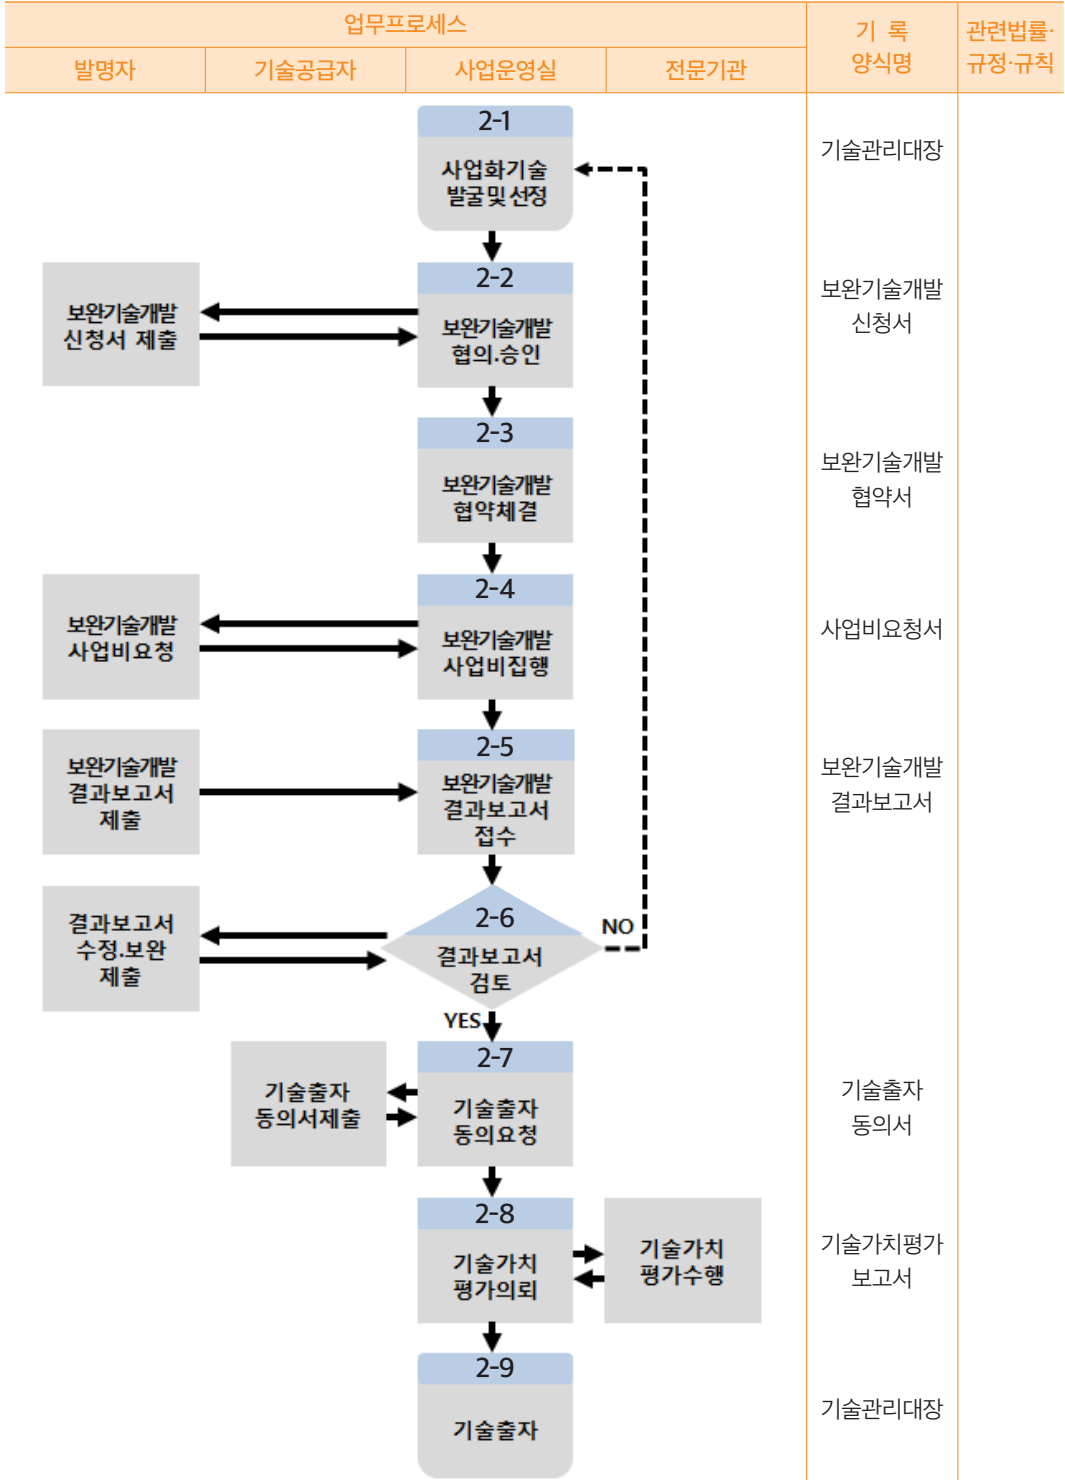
| 업무프로세스 | | | | 기 록 양식명 | 관련법률·규정·규칙 |
|---|---|---|---|---|---|
| 발명자 | 기술공급자 | 사업운영실 | 전문기관 | | |

2-1
사업화기술 발굴 및 선정

기술관리대장

보완기술개발 신청서 제출

2-2
보완기술개발 협의.승인

보완기술개발 신청서

2-3
보완기술개발 협약체결

보완기술개발 협약서

보완기술개발 사업비요청

2-4
보완기술개발 사업비집행

사업비요청서

보완기술개발 결과보고서 제출

2-5
보완기술개발 결과보고서 접수

보완기술개발 결과보고서

결과보고서 수정.보완 제출

2-6
결과보고서 검토

NO

YES

기술출자 동의서제출

2-7
기술출자 동의요청

기술출자 동의서

2-8
기술가치 평가의뢰

기술가치 평가수행

기술가치평가 보고서

2-9
기술출자

기술관리대장